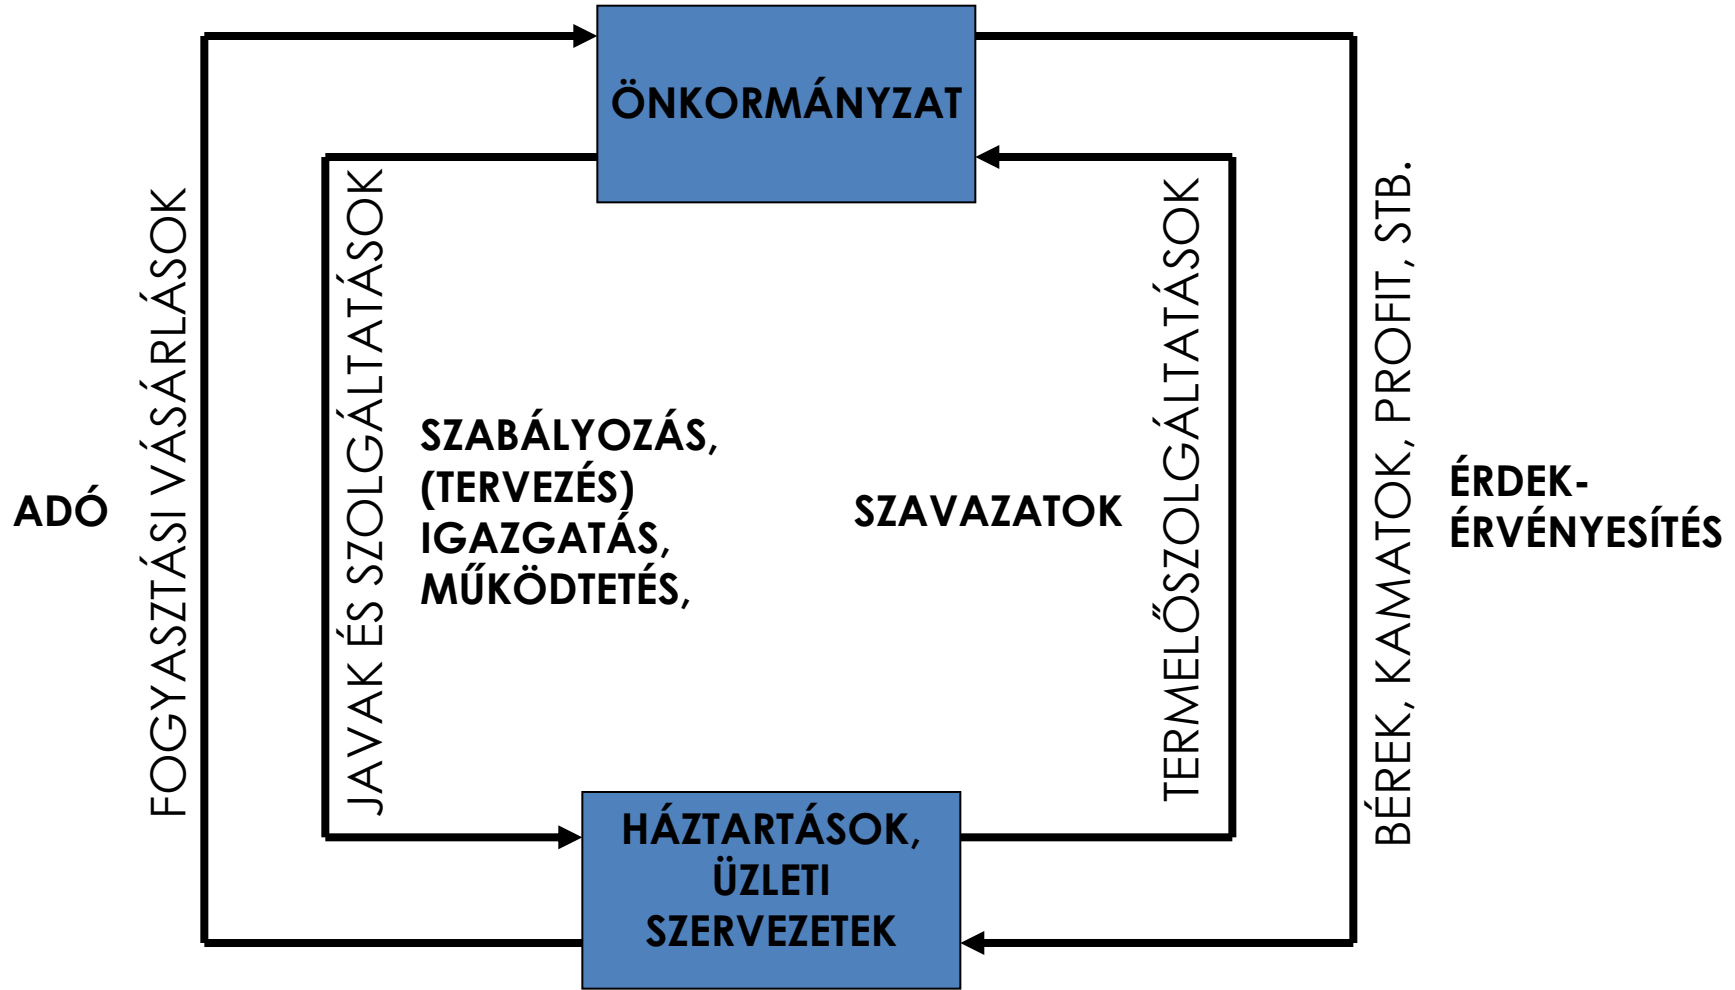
ÖNKORMÁNYZAT

ADÓ

FOGYASZTÁSI VÁSÁRLÁSOK

JAVAK ÉS SZOLGÁLTATÁSOK

SZABÁLYOZÁS, (TERVEZÉS) IGAZGATÁS, MŰKÖDTETÉS,

SZAVAZATOK

TERMELŐSZOLGÁLTATÁSOK

BÉREK, KAMATOK, PROFIT, STB.

ÉRDEK-ÉRVÉNYESÍTÉS

HÁZTARTÁSOK, ÜZLETI SZERVEZETEK